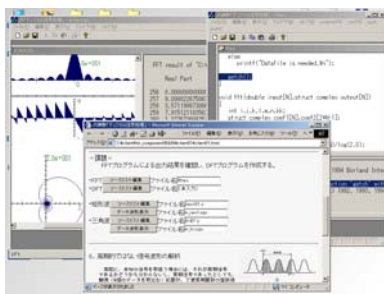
FFT result of "D:\

Real Part

258
259
260
261
262

else
printf("Datafile is needed.\n");

getch();

void fft(double input[N],struct complex outout[N])

int i,j,k,l,m,n,nk;
struct complex coef[N],cuat[N],tmp(2);

Microsoft Internet Explorer

＜課題＞
FFTプログラムによる出力結果を確認し、DFTプログラムを作成する。

・FFT　ソースコード参照　ファイル名
・DFT　ソースコード参照　ファイル名

・矩形波　ソースコード参照　ファイル名
データ表を表示　ファイル名
・三角波　ソースコード参照　ファイル名
データ表を表示　ファイル名

6. 周期的ではない信号波形の解析

1994 Borland Inte